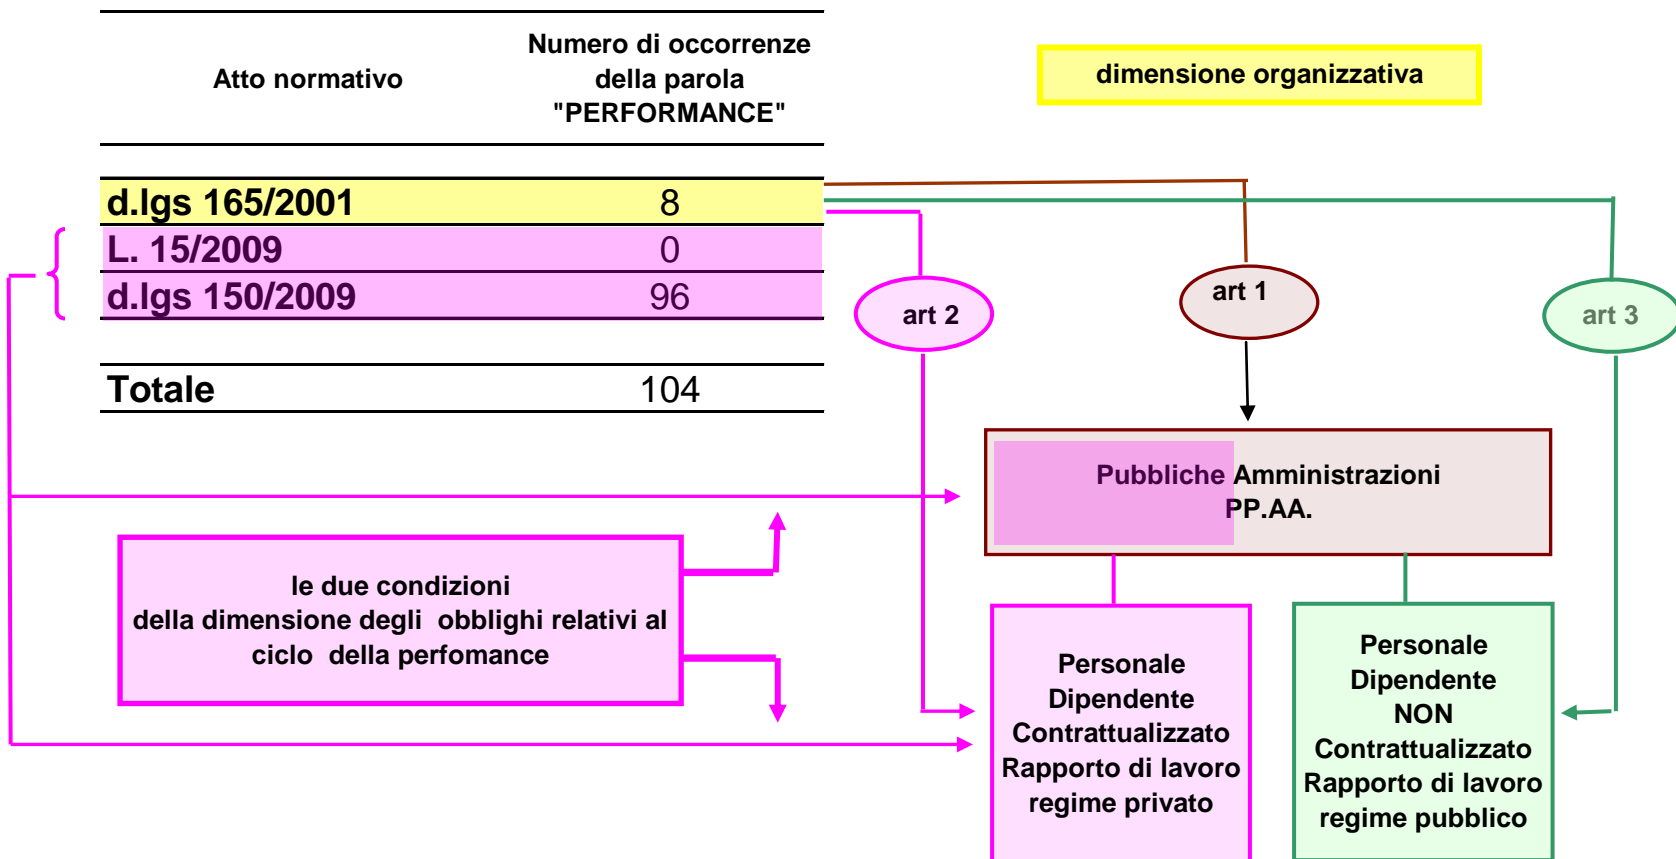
| Atto normativo | Numero di occorrenze della parola "PERFORMANCE" |
|---|---|
| d.lgs 165/2001 | 8 |
| L. 15/2009 | 0 |
| d.lgs 150/2009 | 96 |
| Totale | 104 |

dimensione organizzativa

art 2

art 1

art 3

Pubbliche Amministrazioni
PP.AA.

le due condizioni
della dimensione degli obblighi relativi al ciclo della perfomance

Personale Dipendente Contrattualizzato Rapporto di lavoro regime privato

Personale Dipendente NON Contrattualizzato Rapporto di lavoro regime pubblico